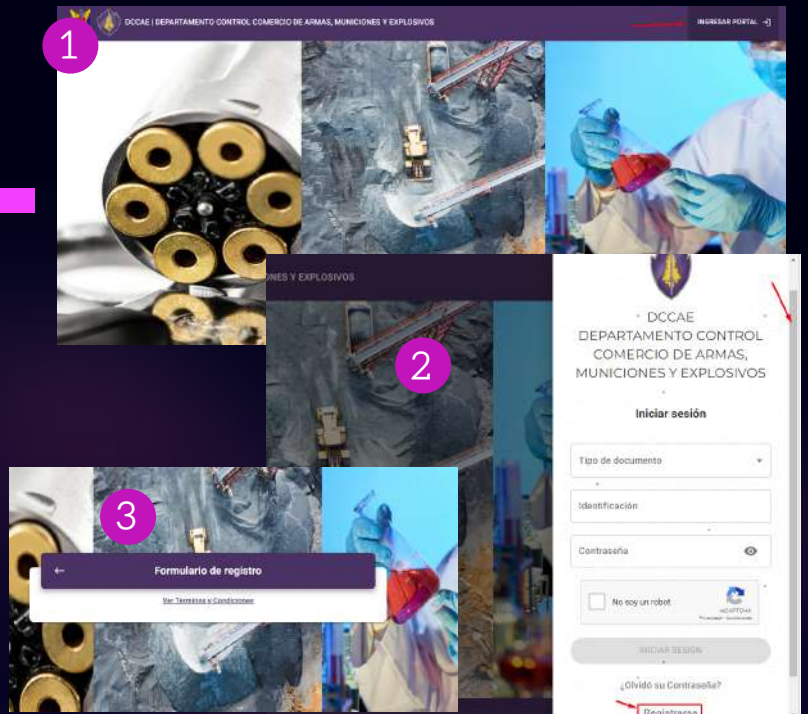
1

DCCAE | DEPARTAMENTO CONTROL COMERCIO DE ARMAS, MUNICIONES Y EXPLOSIVOS

INGRESAR PORTAL

2

NES Y EXPLOSIVOS

DCCAE
DEPARTAMENTO CONTROL COMERCIO DE ARMAS, MUNICIONES Y EXPLOSIVOS

Iniciar sesión

Tipo de documento

Identificación

Contraseña

No soy un robot

reCAPTCHA
Privacidad - Condiciones

INICIAR SESIÓN

¿Olvidó su Contraseña?

Registrarse

3

Formulario de registro

Ver Términos y Condiciones